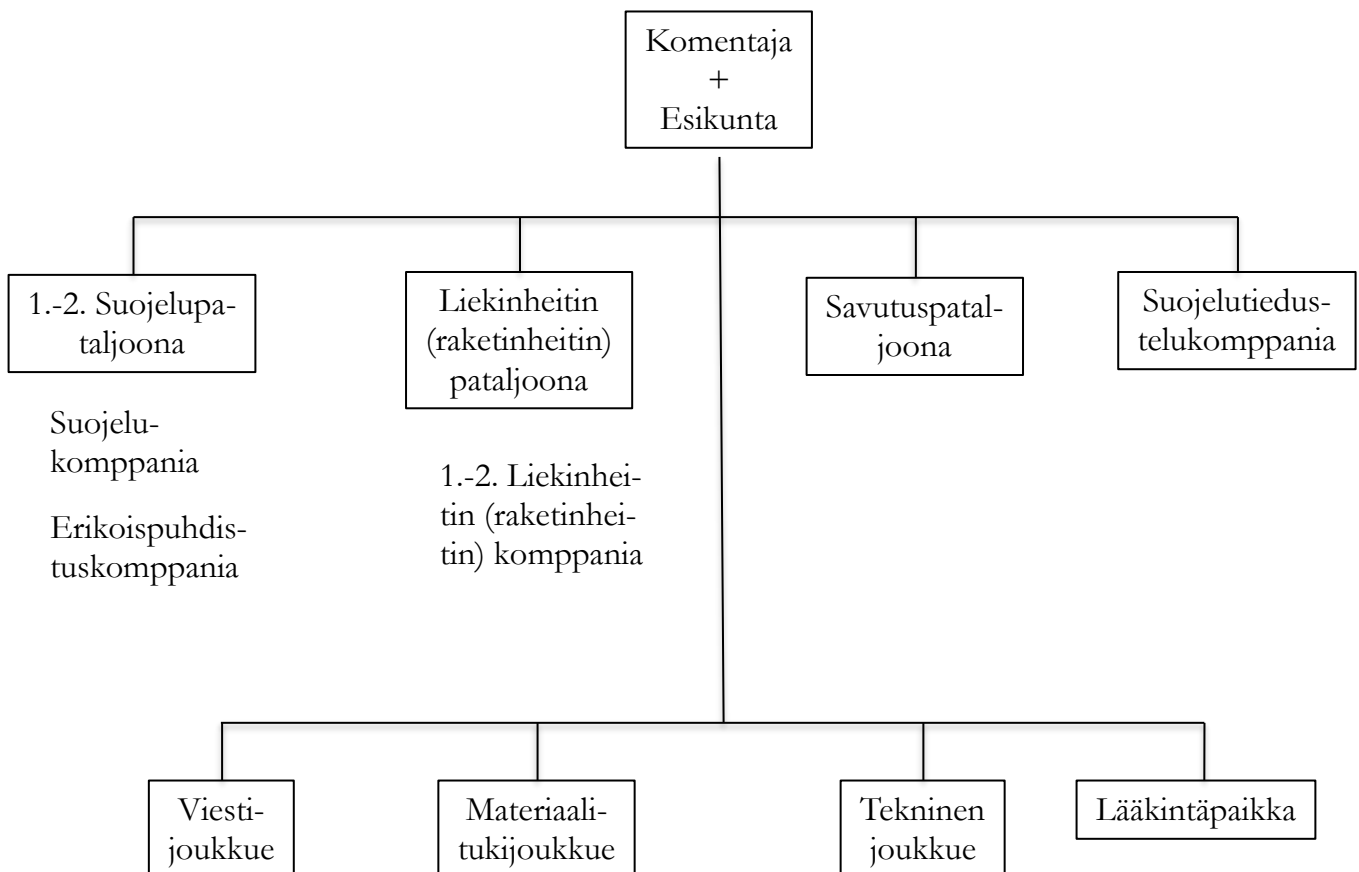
Komentaja
+
Esikunta

1.-2. Suojelupataljoona

Suojelukomppania

Erikoispuhdistuskomppania

Liekinheitin (raketinheitin) pataljoona

1.-2. Liekinheitin (raketinheitin) komppania

Savutuspataljoona

Suojelutiedustelukomppania

Viestijoukkue

Materiaalitukijoukkue

Tekninen joukkue

Lääkintäpaikka